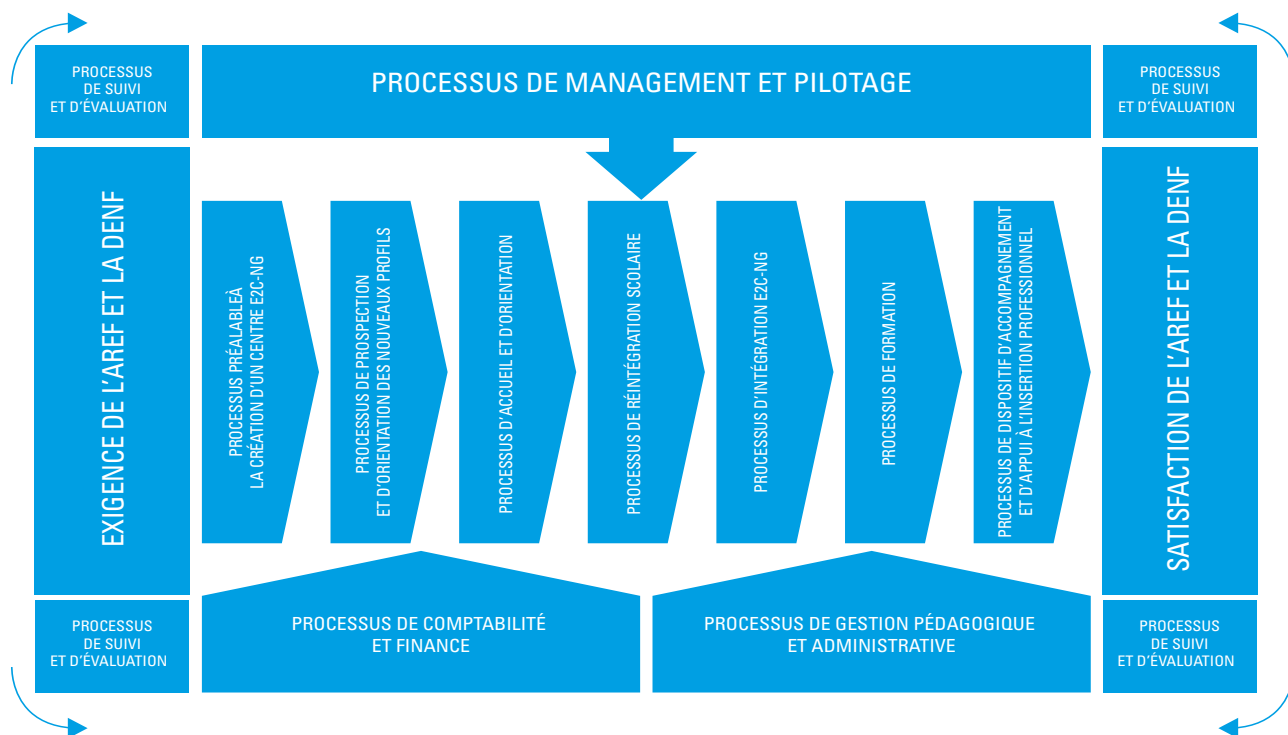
PROCESSUS DE SUIVI ET D'ÉVALUATION

PROCESSUS DE MANAGEMENT ET PILOTAGE

PROCESSUS DE SUIVI ET D'ÉVALUATION

EXIGENCE DE L'AREF ET LA DENF

PROCESSUS PRÉALABLEÀ LA CRÉATION D'UN CENTRE E2C-NG

PROCESSUS DE PROSPECTION ET D'ORIENTATION DES NOUVEAUX PROFILS

PROCESSUS D'ACCUEIL ET D'ORIENTATION

PROCESSUS DE RÉINTÉGRATION SCOLAIRE

PROCESSUS D'INTÉGRATION E2C-NG

PROCESSUS DE FORMATION

PROCESSUS DE DISPOSITIF D'ACCOMPAGNEMENT ET D'APPUI À L'INSERTION PROFESSIONNEL

SATISFACTION DE L'AREF ET LA DENF

PROCESSUS DE SUIVI ET D'ÉVALUATION

PROCESSUS DE COMPTABILITÉ ET FINANCE

PROCESSUS DE GESTION PÉDAGOGIQUE ET ADMINISTRATIVE

PROCESSUS DE SUIVI ET D'ÉVALUATION